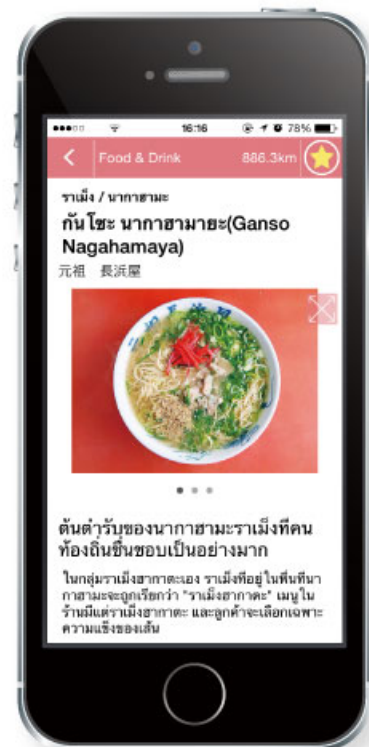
16:16
78%
Food & Drink
886.3km

ราเม็ง / นากาฮามะ
กันโซะ นากาฮามายะ(Ganso Nagahamaya)
元祖　長浜屋

ต้นตำรับของนากาฮามะราเม็งที่คนท้องถิ่นชื่นชอบเป็นอย่างมาก

ในกลุ่มราเม็งฮากาตะเอง ราเม็งที่อยู่ในพื้นที่นากาฮามะจะถูกเรียกว่า "ราเม็งฮากาตะ" เมนูในร้านมีแต่ราเม็งฮากาตะ และลูกค้าจะเลือกเฉพาะความแข็งของเส้น